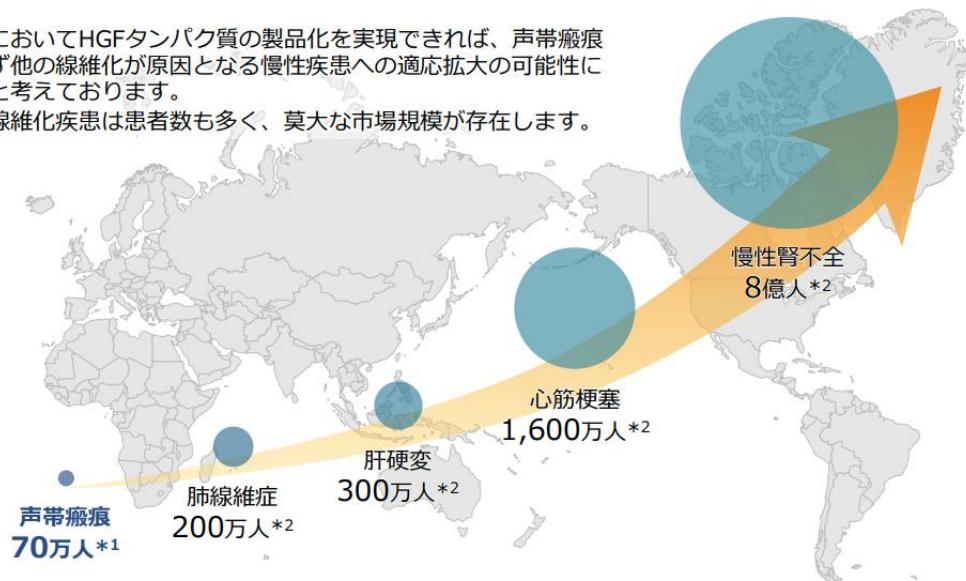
においてHGFタンパク質の製品化を実現できれば、声帯瘢痕
ず他の線維化が原因となる慢性疾患への適応拡大の可能性に
と考えております。
線維化疾患は患者数も多く、莫大な市場規模が存在します。

慢性腎不全
8億人 *2

心筋梗塞
1,600万人 *2

肝硬変
300万人 *2

肺線維症
200万人 *2

声帯瘢痕
70万人 *1